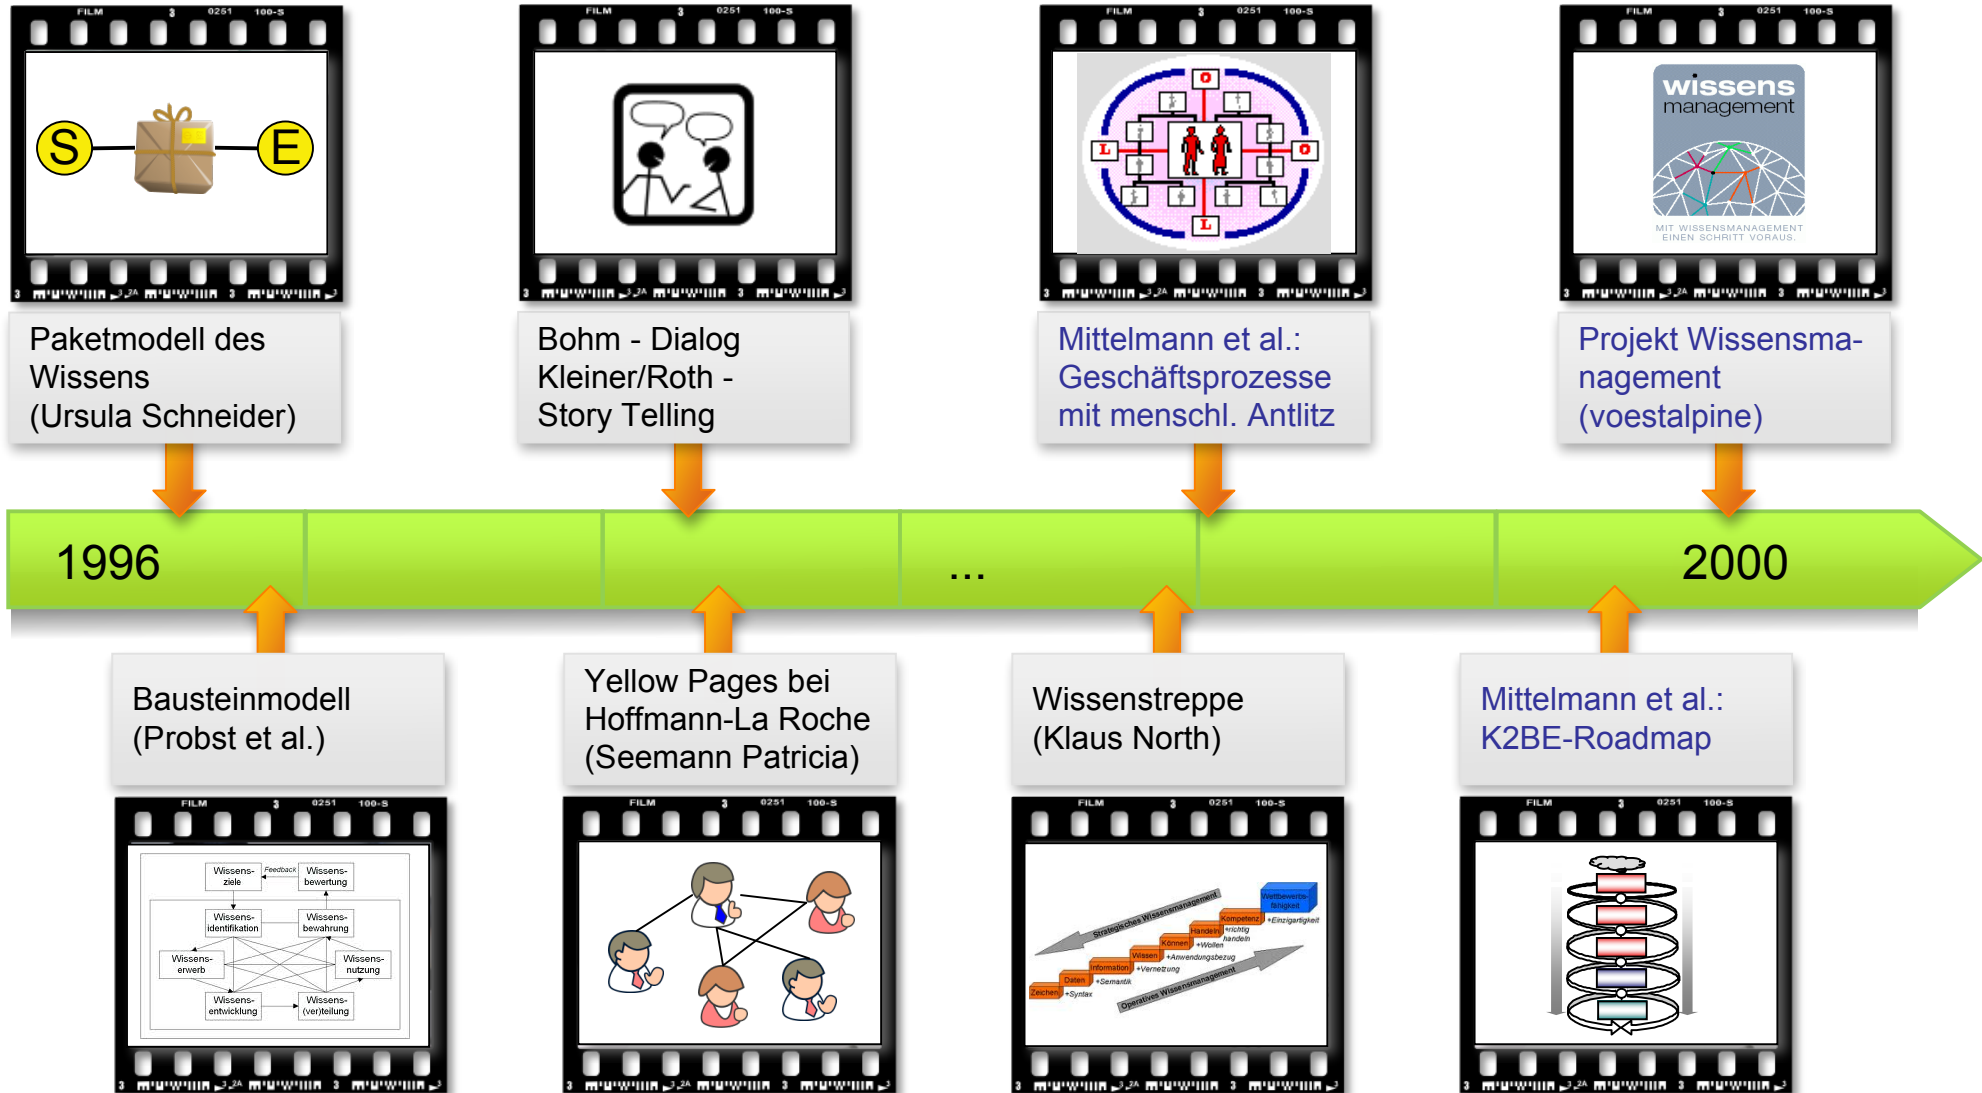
S E

Paketmodell des Wissens (Ursula Schneider)

Bohm - Dialog Kleiner/Roth - Story Telling

Mittelmann et al.: Geschäftsprozesse mit menschl. Antlitz

wissens management
MIT WISSENSMANAGEMENT EINEN SCHRITT VORAUS.

Projekt Wissensmanagement (voestalpine)

1996 ... 2000

Bausteinmodell (Probst et al.)

Yellow Pages bei Hoffmann-La Roche (Seemann Patricia)

Wissenstreppe (Klaus North)

Mittelmann et al.: K2BE-Roadmap

Wissens-ziele Feedback Wissens-bewertung Wissens-identifikation Wissens-bewahrung Wissens-erwerb Wissens-nutzung Wissens-entwicklung Wissens-(ver)teilung

Strategisches Wissensmanagement Operatives Wissensmanagement Zeichen +Syntax Daten +Semantik Information +Vernetzung Wissen +Anwendungsbezug Können +Wollen Handeln +richtig handeln Kompetenz +Einzigartigkeit Wettbewerbs-fähigkeit